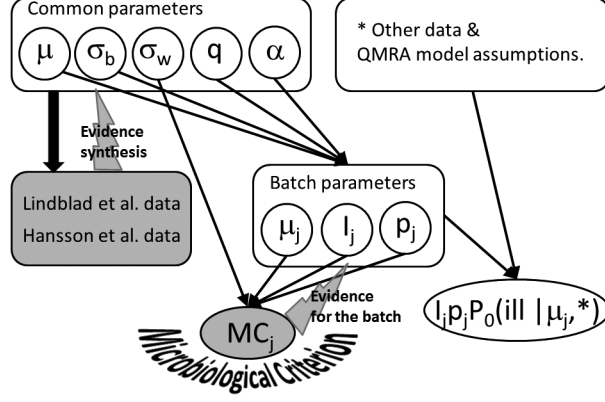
Common parameters

$\mu$ $\sigma_b$ $\sigma_w$ q $\alpha$

* Other data & QMRA model assumptions.

Evidence synthesis

Lindblad et al. data

Hansson et al. data

Batch parameters

$\mu_j$ $l_j$ $p_j$

Evidence for the batch

$MC_j$

Microbiological Criterion

$l_j p_j P_0(ill \mid \mu_j, *)$